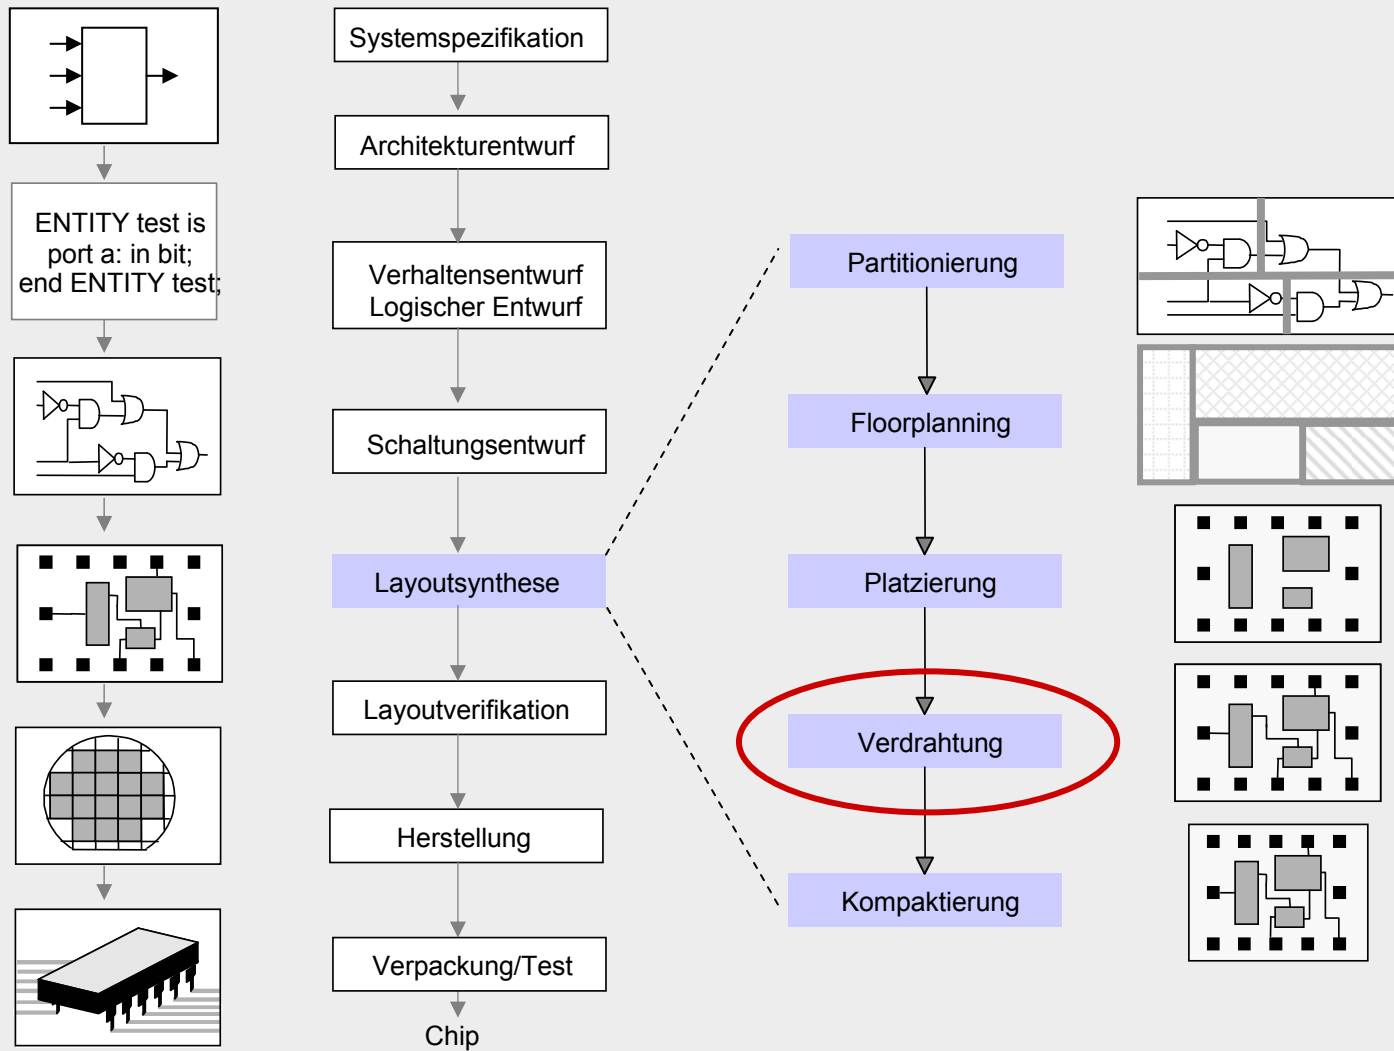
ENTITY test is port a: in bit; end ENTITY test;

Systemspezifikation

Architekturentwurf

Verhaltensentwurf
Logischer Entwurf

Schaltungsentwurf

Layoutsynthese

Layoutverifikation

Herstellung

Verpackung/Test

Chip

Partitionierung

Floorplanning

Platzierung

Verdrahtung

Kompaktierung